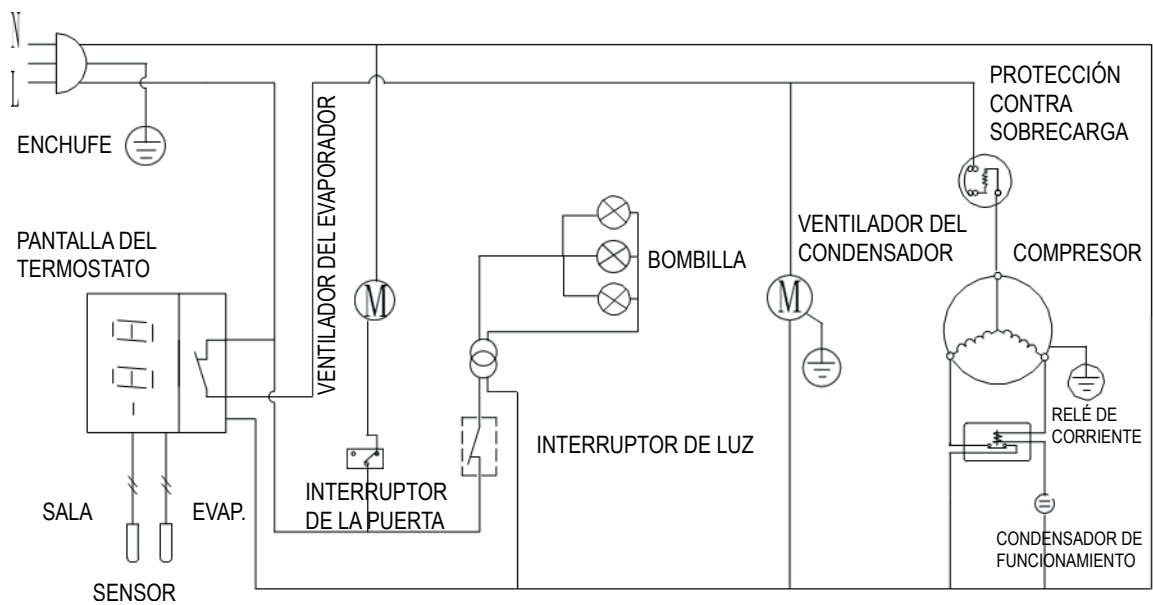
N

L

ENCHUFE

PANTALLA DEL TERMOSTATO

-HH

SALA

EVAP.

SENSOR

VENTILADOR DEL EVAPORADOR

M

INTERRUPTOR DE LA PUERTA

BOMBILLA

INTERRUPTOR DE LUZ

VENTILADOR DEL CONDENSADOR

M

PROTECCIÓN CONTRA SOBRECARGA

COMPRESOR

RELÉ DE CORRIENTE

CONDENSADOR DE FUNCIONAMIENTO